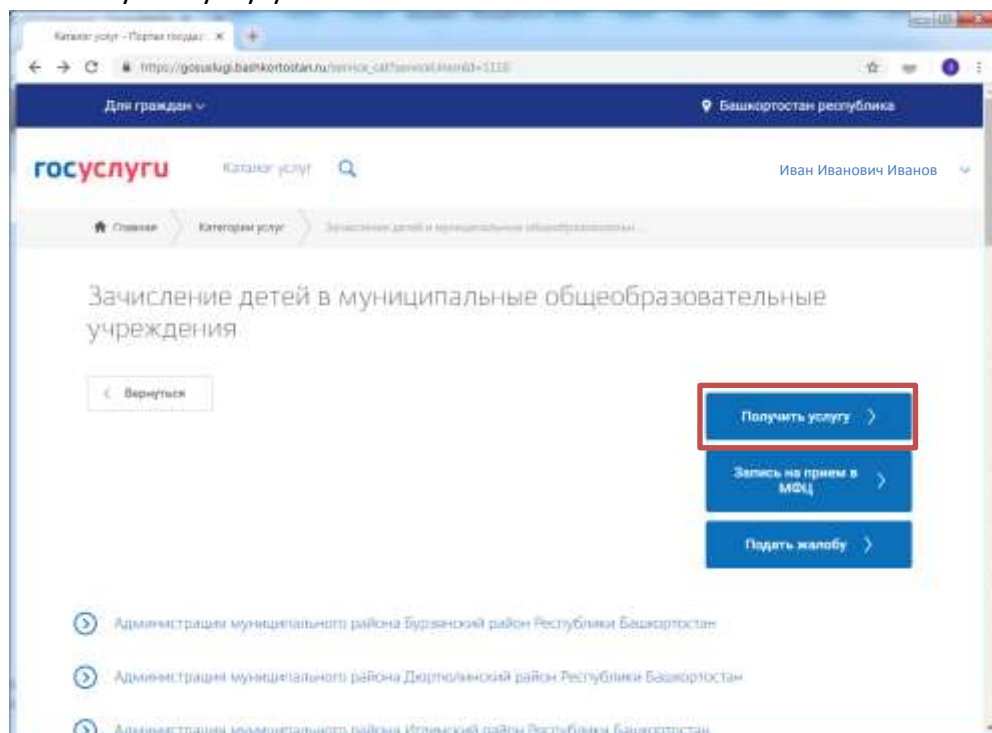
Каталог услуг - Портал государ

https://gosuslugi.bashkortostan.ru/service_cat?serviceItemId=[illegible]

Для граждан

Башкортостан республика

госуслуги

Каталог услуг

Иван Иванович Иванов

Главная

Категории услуг

Зачисление детей в муниципальные общеобразовательные ...

Зачисление детей в муниципальные общеобразовательные учреждения

Вернуться

Получить услугу

Запись на прием в МФЦ

Подать жалобу

Администрация муниципального района Бурзянский район Республики Башкортостан

Администрация муниципального района Дюртюлинский район Республики Башкортостан

Администрация муниципального района Илишевский район Республики Башкортостан